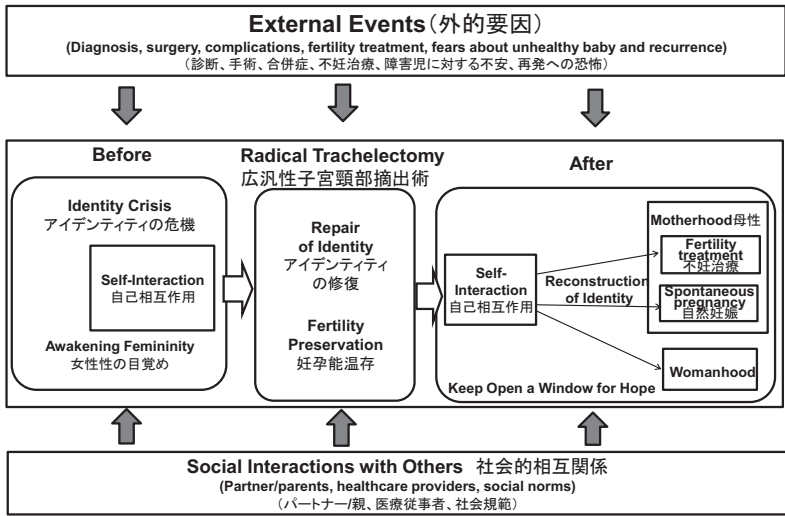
External Events（外的要因）
(Diagnosis, surgery, complications, fertility treatment, fears about unhealthy baby and recurrence)
（診断、手術、合併症、不妊治療、障害児に対する不安、再発への恐怖）

Before

Radical Trachelectomy
広汎性子宮頸部摘出術

After

Identity Crisis
アイデンティティの危機

Self-Interaction
自己相互作用

Awakening Femininity
女性性の目覚め

Repair of Identity
アイデンティティの修復

Fertility Preservation
妊孕能温存

Self-Interaction
自己相互作用

Reconstruction of Identity

Motherhood母性

Fertility treatment
不妊治療

Spontaneous pregnancy
自然妊娠

Womanhood

Keep Open a Window for Hope

Social Interactions with Others 社会的相互関係
(Partner/parents, healthcare providers, social norms)
（パートナー/親、医療従事者、社会規範）